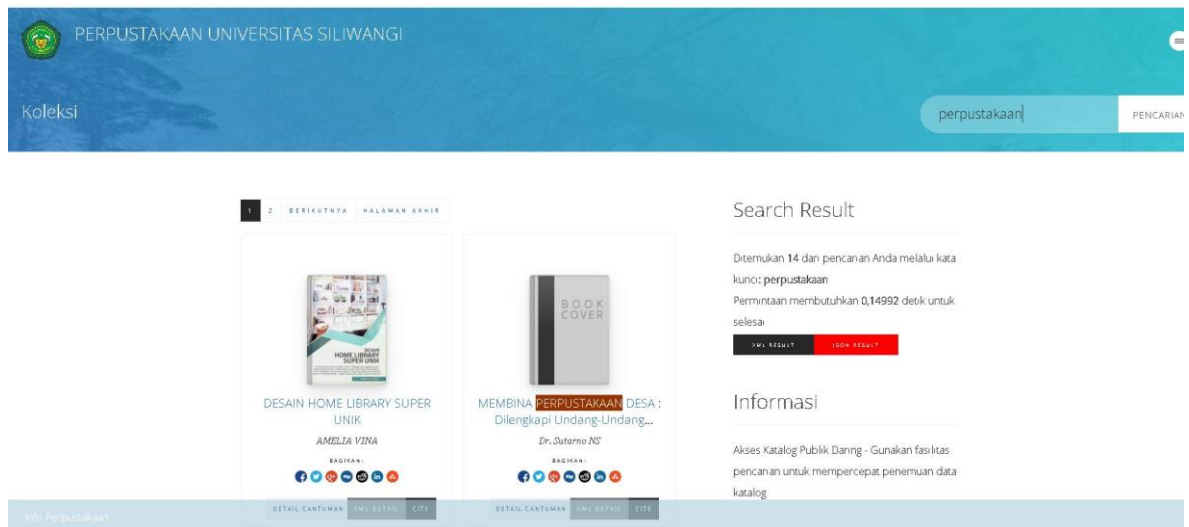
PERPUSTAKAAN UNIVERSITAS SILIWANGI

Koleksi

perpustakaan

PENCARIAN

1 2 BERIKUTNYA HALAMAN AKHIR

DESAIN HOME LIBRARY SUPER UNIK

DESAIN HOME LIBRARY SUPER UNIK

AMELIA VINA

BAGIKAN:

DETAIL CANTUMAN XML DETAIL CITE

BOOK COVER

MEMBINA PERPUSTAKAAN DESA : Dilengkapi Undang-Undang...

Dr. Sutarno NS

BAGIKAN:

DETAIL CANTUMAN XML DETAIL CITE

Search Result

Ditemukan 14 dari pencarian Anda melalui kata kunci: perpustakaan

Permintaan membutuhkan 0,14992 detik untuk selesai

XML RESULT JSON RESULT

Informasi

Akses Katalog Publik Daring - Gunakan fasilitas pencarian untuk mempercepat penemuan data katalog

Info Perpustakaan